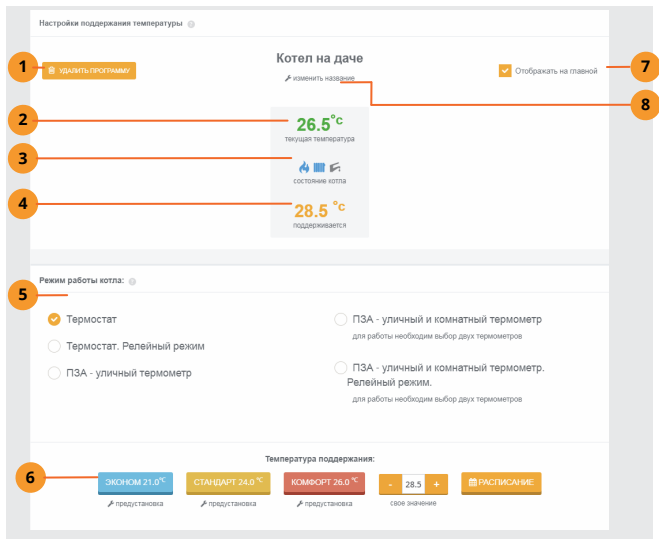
Настройки поддержания температуры

1

УДАЛИТЬ ПРОГРАММУ

Котел на даче

изменить название

Отображать на главной

7

8

2

26.5 °C

текущая температура

3

состояние котла

4

28.5 °C

поддерживается

Режим работы котла:

5

Термостат

Термостат. Релейный режим

ПЗА - уличный термометр

ПЗА - уличный и комнатный термометр

для работы необходим выбор двух термометров

ПЗА - уличный и комнатный термометр. Релейный режим.

для работы необходим выбор двух термометров

Температура поддержания:

6

ЭКОНОМ 21.0 °C

предустановка

СТАНДАРТ 24.0 °C

предустановка

КОМФОРТ 26.0 °C

предустановка

-

28.5

+

свое значение

РАСПИСАНИЕ